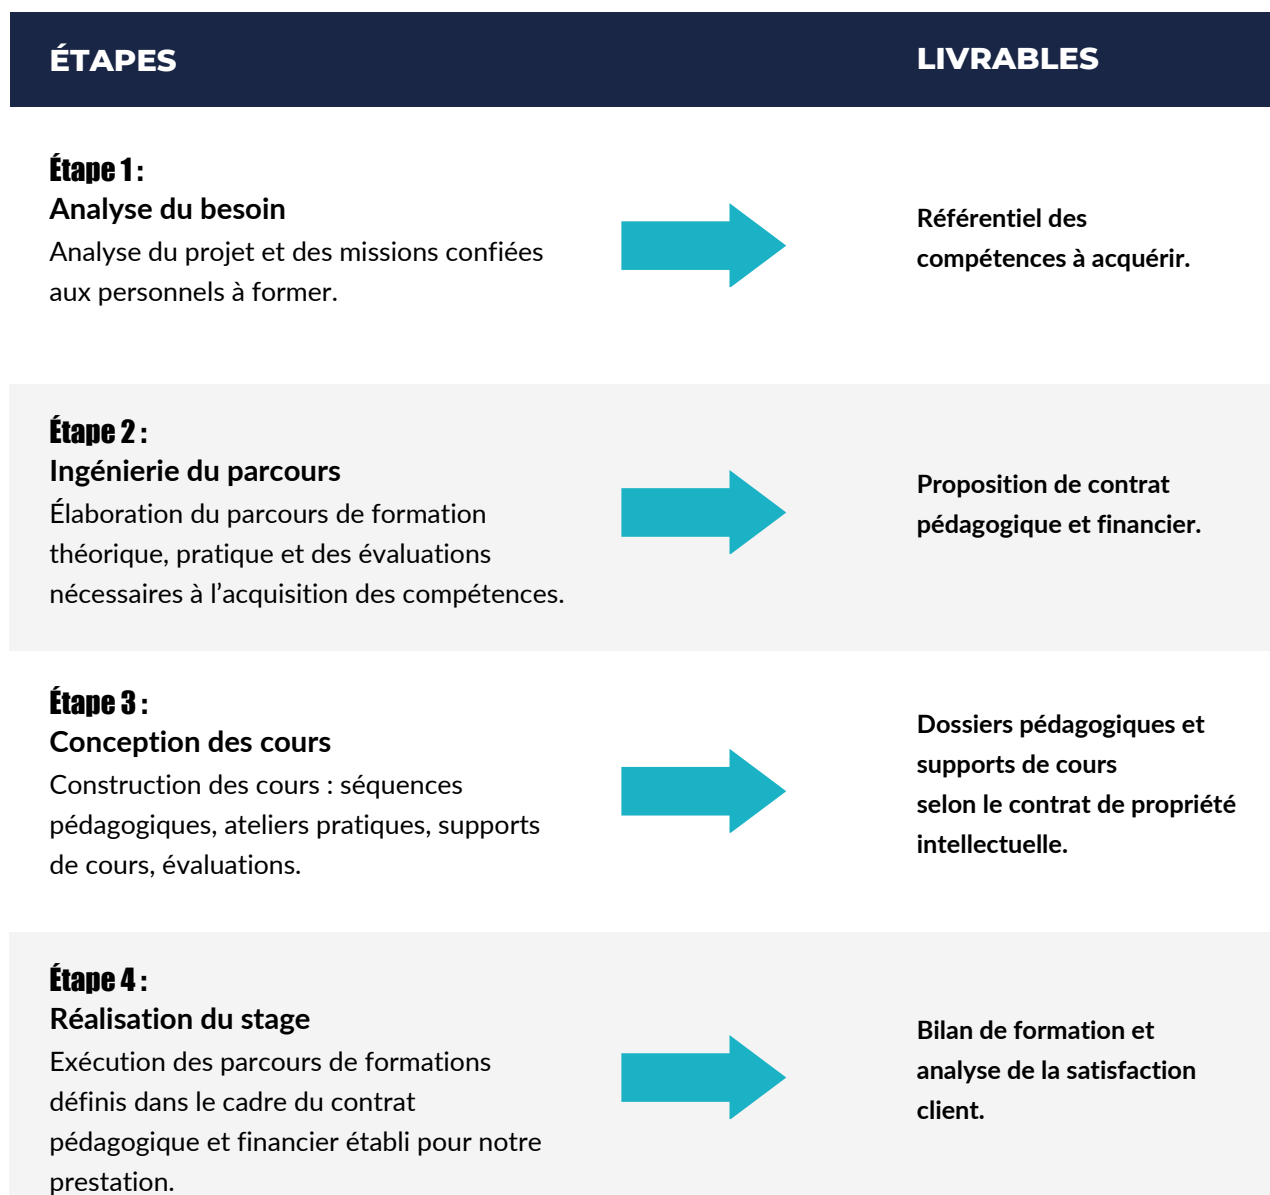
ÉTAPES

LIVRABLES

Étape 1 :
Analyse du besoin
Analyse du projet et des missions confiées aux personnels à former.

Référentiel des compétences à acquérir.

Étape 2 :
Ingénierie du parcours
Élaboration du parcours de formation théorique, pratique et des évaluations nécessaires à l'acquisition des compétences.

Proposition de contrat pédagogique et financier.

Étape 3 :
Conception des cours
Construction des cours : séquences pédagogiques, ateliers pratiques, supports de cours, évaluations.

Dossiers pédagogiques et supports de cours selon le contrat de propriété intellectuelle.

Étape 4 :
Réalisation du stage
Exécution des parcours de formations définis dans le cadre du contrat pédagogique et financier établi pour notre prestation.

Bilan de formation et analyse de la satisfaction client.